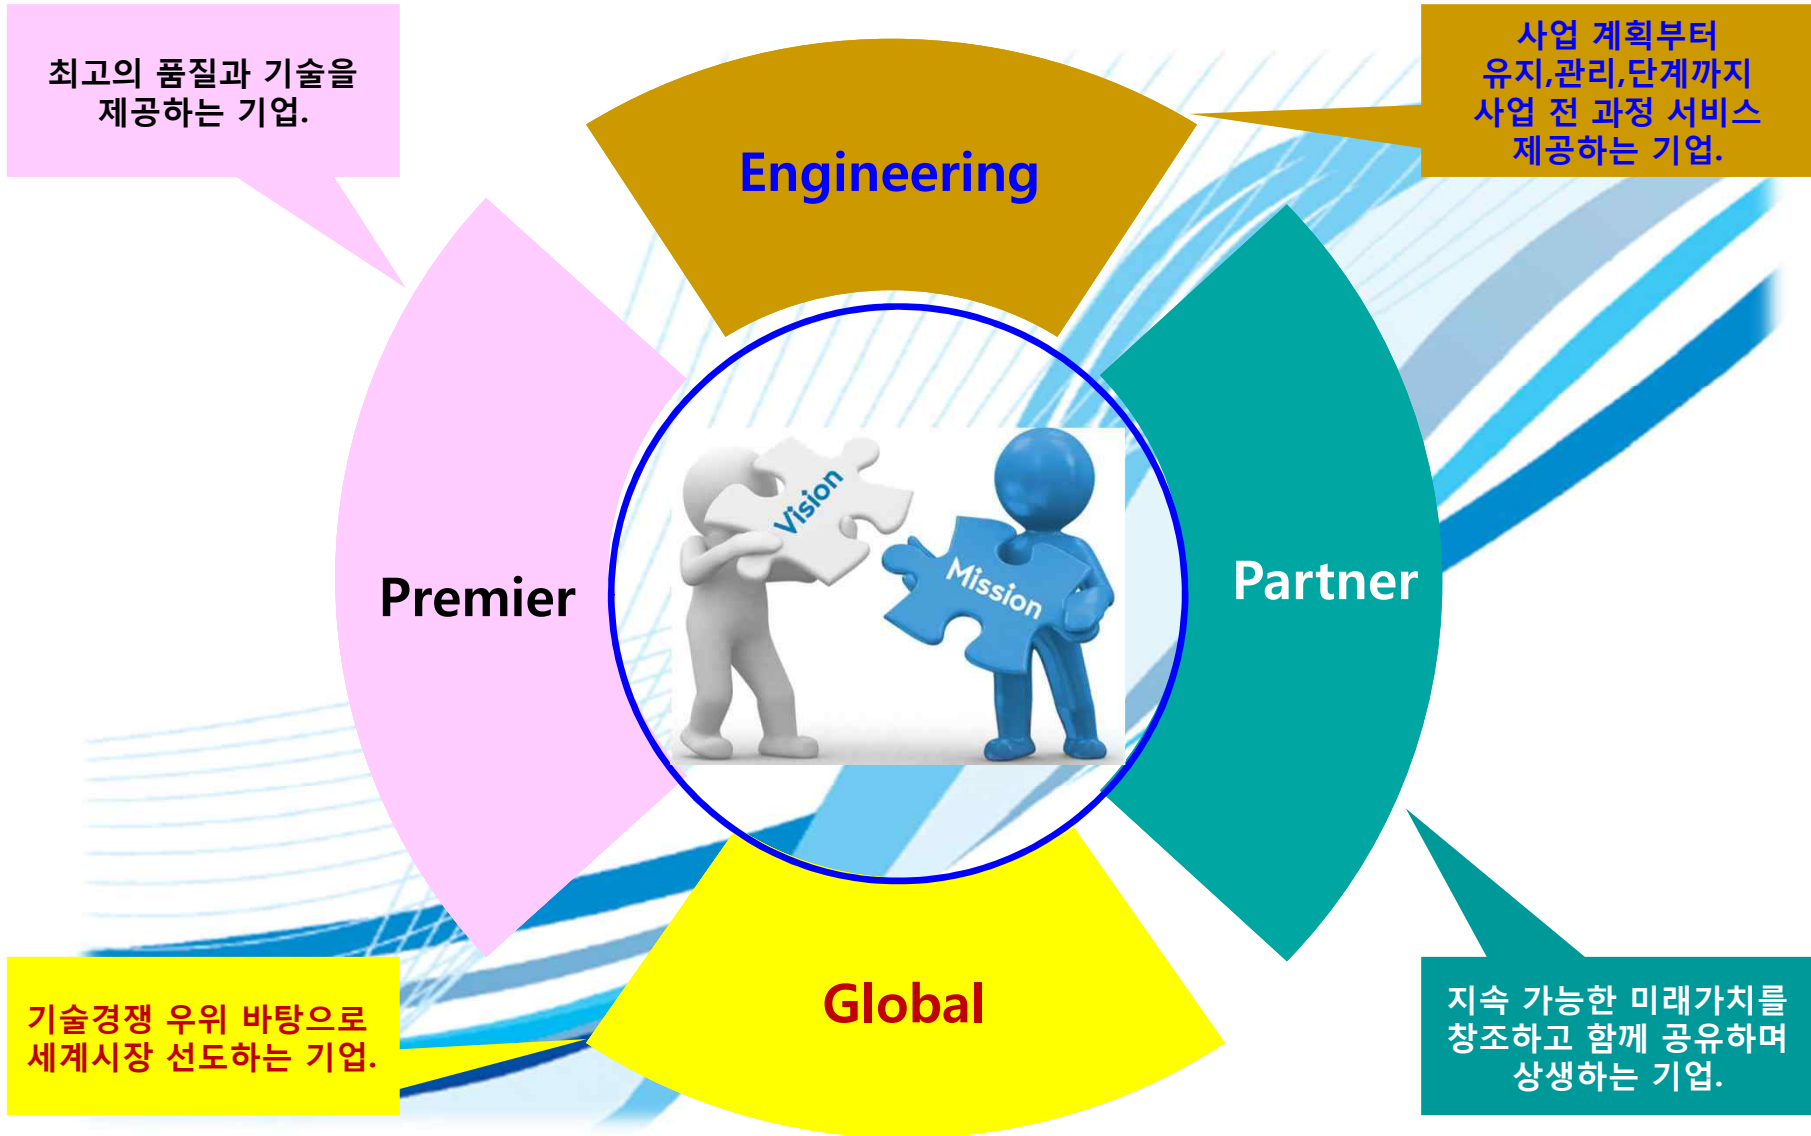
최고의 품질과 기술을 제공하는 기업.

Engineering

사업 계획부터 유지,관리,단계까지 사업 전 과정 서비스 제공하는 기업.

Premier

Vision

Mission

Partner

Global

기술경쟁 우위 바탕으로 세계시장 선도하는 기업.

지속 가능한 미래가치를 창조하고 함께 공유하며 상생하는 기업.